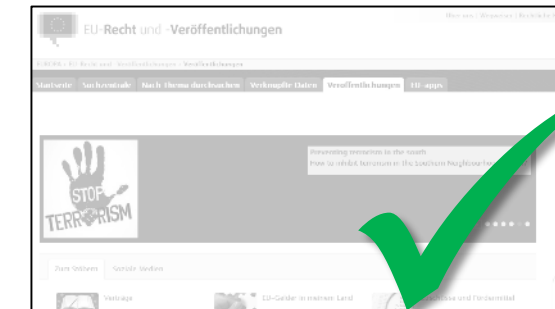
EU-Recht und -Veröffentlichungen

Über uns | Wegweiser | Kontakt

EUROPA > EU-Recht und -Veröffentlichungen > Veröffentlichungen

Startseite | Suchformulare | Nach Thema durchsuchen | Verknüpfte Daten | Veröffentlichungen | EU-apps

Preventing terrorism in the south

How to inhibit terrorism in the Southern Neighbourhood

STOP TERRORISM

Zum Stöbern | Soziale Medien

Verträge

EU-Gelder in meinem Land

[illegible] und Fördermittel